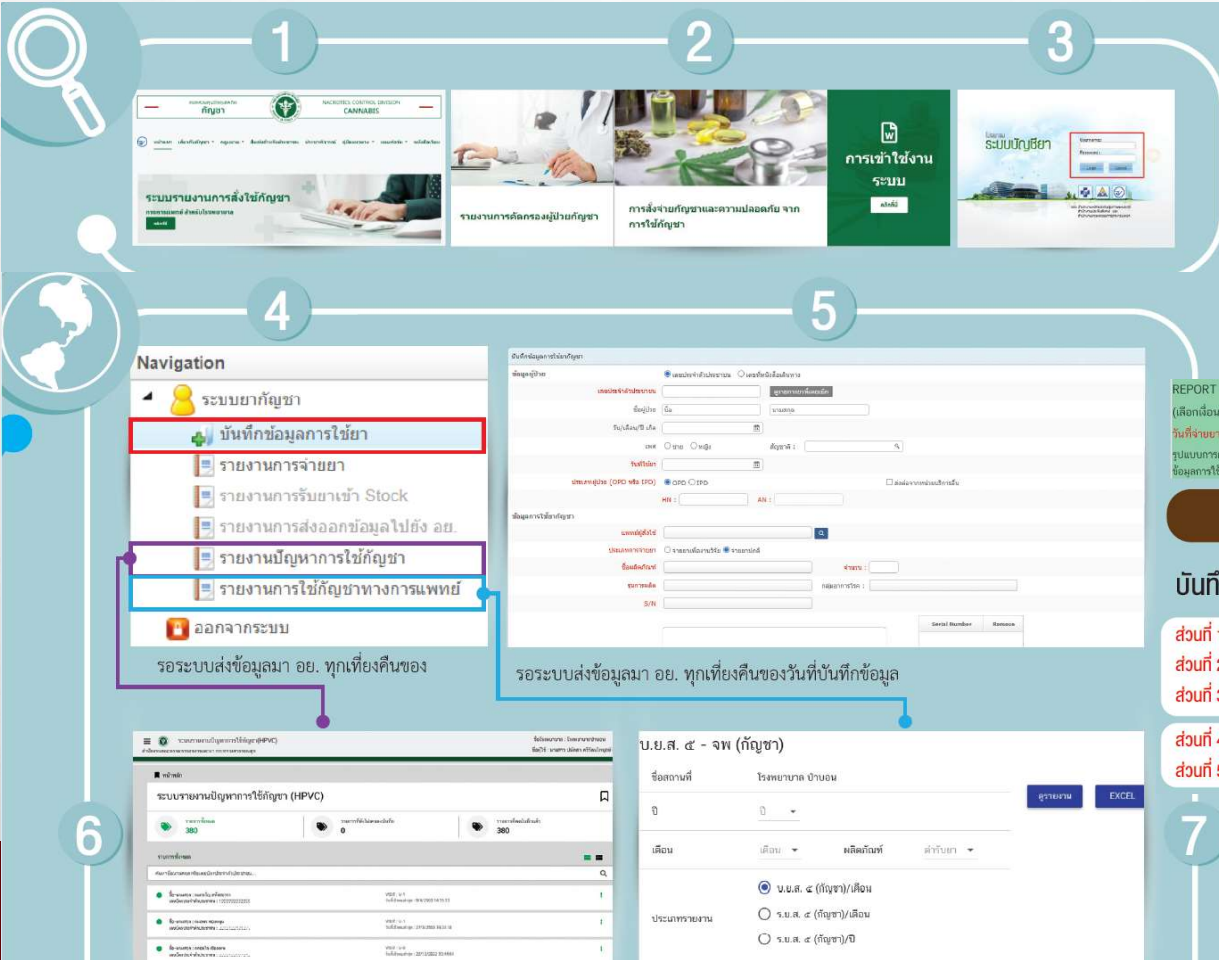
1

2

3

กองควบคุมวัตถุเสพติด กัญชา NARCOTICS CONTROL DIVISION CANNABIS

ระบบรายงานการสั่งใช้กัญชา

รายงานการคัดกรองผู้ป่วยกัญชา

การสั่งจ่ายกัญชาและความปลอดภัย จากการใช้กัญชา

การเข้าใช้งานระบบ

คลิกนี่

ระบบบัญชียา

Username:
Password:

4

5

Navigation

ระบบยากัญชา

บันทึกข้อมูลการใช้ยา

รายงานการจ่ายยา

รายงานการรับยาเข้า Stock

รายงานการส่งออกข้อมูลไปยัง อย.

รายงานปัญหาการใช้กัญชา

รายงานการใช้กัญชาทางการแพทย์

ออกจากระบบ

รอระบบส่งข้อมูลมา อย. ทุกเที่ยงคืนของ

บันทึกข้อมูลการใช้ยากัญชา

ข้อมูลผู้ป่วย เลขประจำตัวประชาชน เลขที่หนังสือเดินทาง

เลขประจำตัวประชาชน

ชื่อผู้ป่วย นาย นามสกุล

วัน/เดือน/ปี เกิด

เพศ ชาย หญิง สัญชาติ :

วันที่ให้ยา

ประเภทผู้ป่วย (OPD หรือ IPD) OPD IPD

HN : AN :

ข้อมูลการใช้ยากัญชา

แพทย์ผู้สั่งใช้

จำนวน :

S/N

Serial Number Remove

รอระบบส่งข้อมูลมา อย. ทุกเที่ยงคืนของวันที่บันทึกข้อมูล

REPORT

(เลือกเงื่อน

วันที่จ่ายยา

รูปแบบการ
ข้อมูลการใ

บันทึ

ส่วนที่
ส่วนที่
ส่วนที่

ส่วนที่
ส่วนที่

6

ระบบรายงานปัญหาการใช้กัญชา (HPVC)

หน้าหลัก

ระบบรายงานปัญหาการใช้กัญชา (HPVC)

380

0

380

บ.ย.ส. ๕ - จพ (กัญชา)

ชื่อสถานที่ โรงพยาบาล บ้านอน

ปี ปี

เดือน เดือน ผลิตภัณฑ์ ตำรับยา

ประเภทรายงาน

บ.ย.ส. ๕ (กัญชา)/เดือน

ร.ย.ส. ๕ (กัญชา)/เดือน

ร.ย.ส. ๕ (กัญชา)/ปี

ดูรายงาน

EXCEL

7